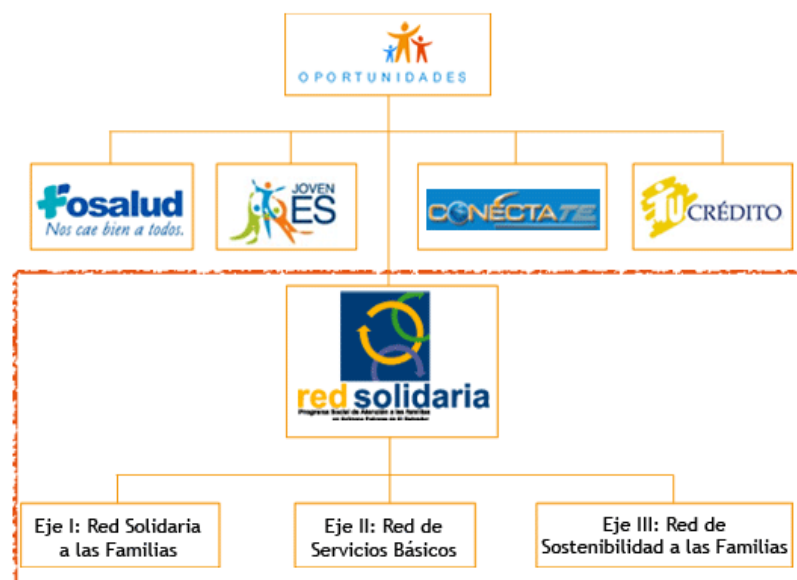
OPORTUNIDADES

Fosalud
Nos cae bien a todos.

JOVEN
ES

CONECTATE

TU CRÉDITO

red solidaria
Programa Social de Atención a las familias en Extrema Pobreza en El Salvador

Eje I: Red Solidaria a las Familias

Eje II: Red de Servicios Básicos

Eje III: Red de Sostenibilidad a las Familias